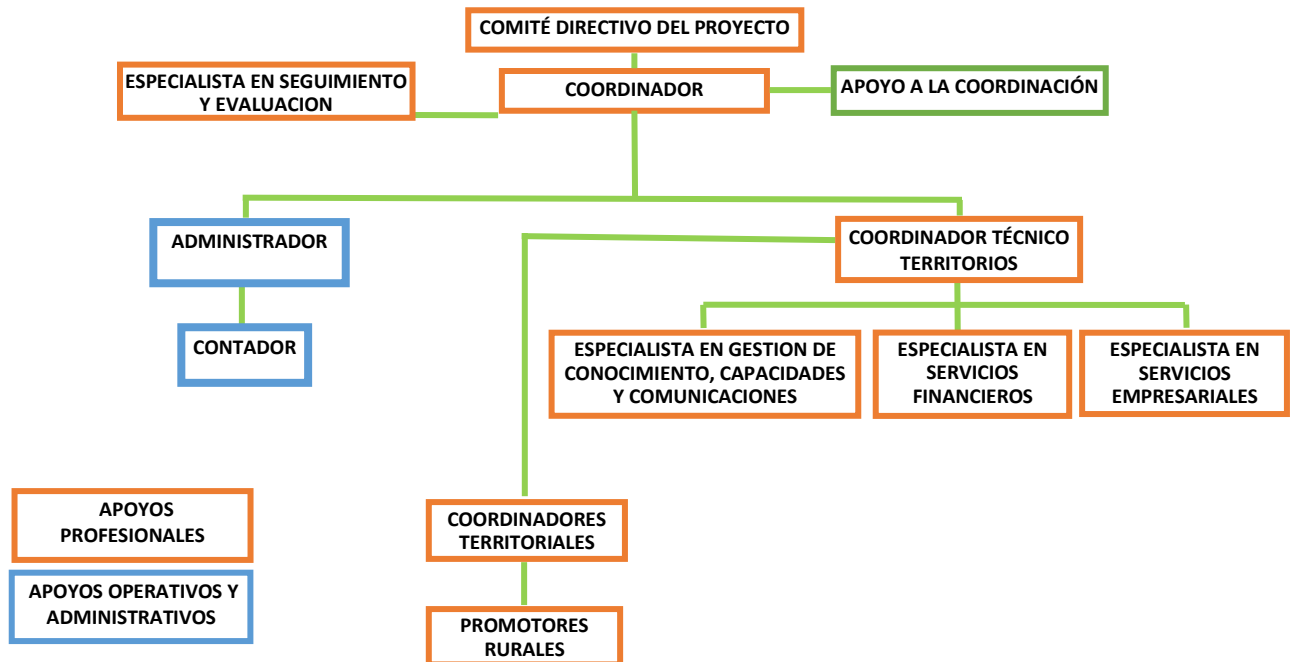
COMITÉ DIRECTIVO DEL PROYECTO

ESPECIALISTA EN SEGUIMIENTO Y EVALUACION

COORDINADOR

APOYO A LA COORDINACIÓN

ADMINISTRADOR

COORDINADOR TÉCNICO TERRITORIOS

CONTADOR

ESPECIALISTA EN GESTION DE CONOCIMIENTO, CAPACIDADES Y COMUNICACIONES

ESPECIALISTA EN SERVICIOS FINANCIEROS

ESPECIALISTA EN SERVICIOS EMPRESARIALES

APOYOS PROFESIONALES

APOYOS OPERATIVOS Y ADMINISTRATIVOS

COORDINADORES TERRITORIALES

PROMOTORES RURALES